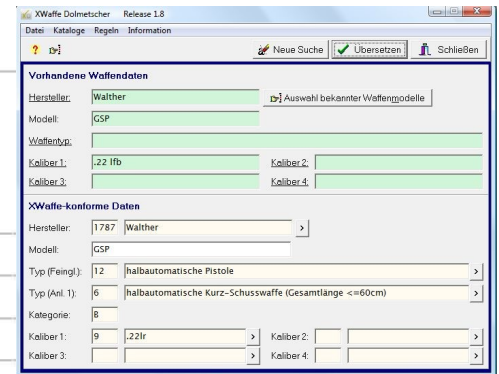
XWaffe Dolmetscher Release 1.8

Datei Kataloge Regeln Information

? Neue Suche Übersetzen Schließen

Vorhandene Waffendaten

Hersteller: Walther

Auswahl bekannter Waffenmodelle

Modell: GSP

Waffentyp:

Kaliber 1: .22 lfb

Kaliber 2:

Kaliber 3:

Kaliber 4:

XWaffe-konforme Daten

Hersteller: 1787 Walther >

Modell: GSP

Typ (Feingl.): 12 halbautomatische Pistole >

Typ (Anl. 1): 6 halbautomatische Kurz-Schusswaffe (Gesamtlänge <=60cm) >

Kategorie: B

Kaliber 1: 9 .22lr >

Kaliber 2: >

Kaliber 3: >

Kaliber 4: >